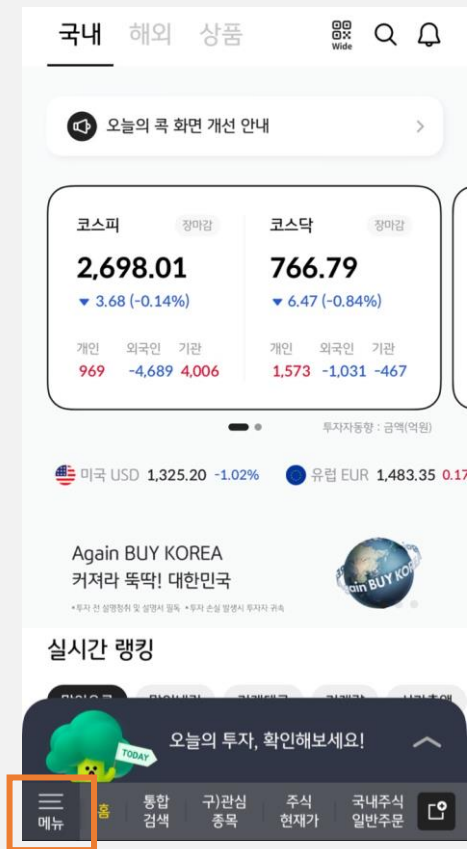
국내 해외 상품

Wide

오늘의 콕 화면 개선 안내

코스피 장마감
2,698.01
▼ 3.68 (-0.14%)
개인 외국인 기관
969 -4,689 4,006

코스닥 장마감
766.79
▼ 6.47 (-0.84%)
개인 외국인 기관
1,573 -1,031 -467

투자자동향 : 금액(억원)

미국 USD 1,325.20 -1.02% 유럽 EUR 1,483.35 0.17

Again BUY KOREA
커져라 뚝딱! 대한민국
•투자 전 설명청취 및 설명서 필독 •투자 손실 발생시 투자자 귀속

Again BUY KOREA

실시간 랭킹

TODAY
오늘의 투자, 확인해보세요!

메뉴 홈 통합 검색 구)관심 종목 주식 현재가 국내주식 일반주문